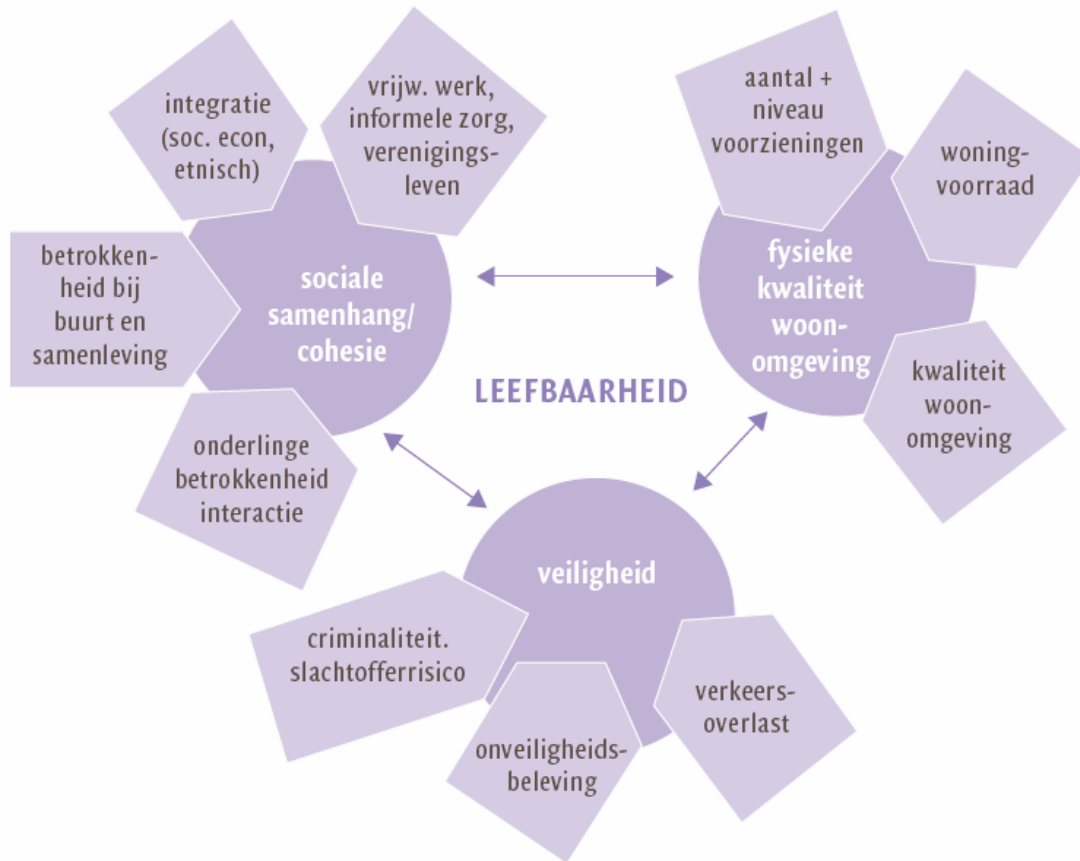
integratie (soc. econ, etnisch)

vrijw. werk, informele zorg, verenigingsleven

betrokkenheid bij buurt en samenleving

sociale samenhang/ cohesie

onderlinge betrokkenheid interactie

aantal + niveau voorzieningen

woningvoorraad

fysieke kwaliteit woonomgeving

kwaliteit woonomgeving

LEEFBAARHEID

veiligheid

criminaliteit. slachtofferrisico

onveiligheidsbeleving

verkeersoverlast